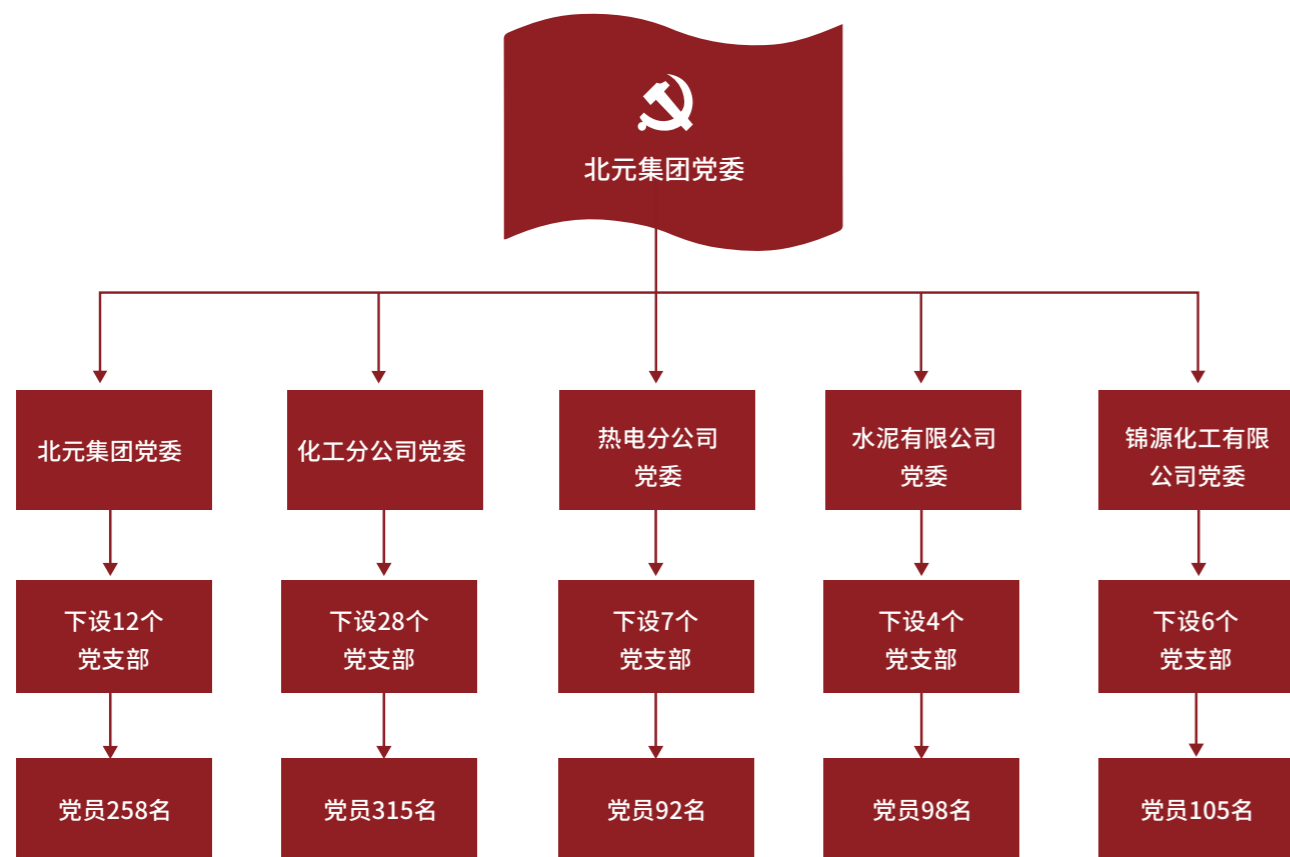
北元集团党委

北元集团党委

化工分公司党委

热电分公司党委

水泥有限公司党委

锦源化工有限公司党委

下设12个党支部

下设28个党支部

下设7个党支部

下设4个党支部

下设6个党支部

党员258名

党员315名

党员92名

党员98名

党员105名